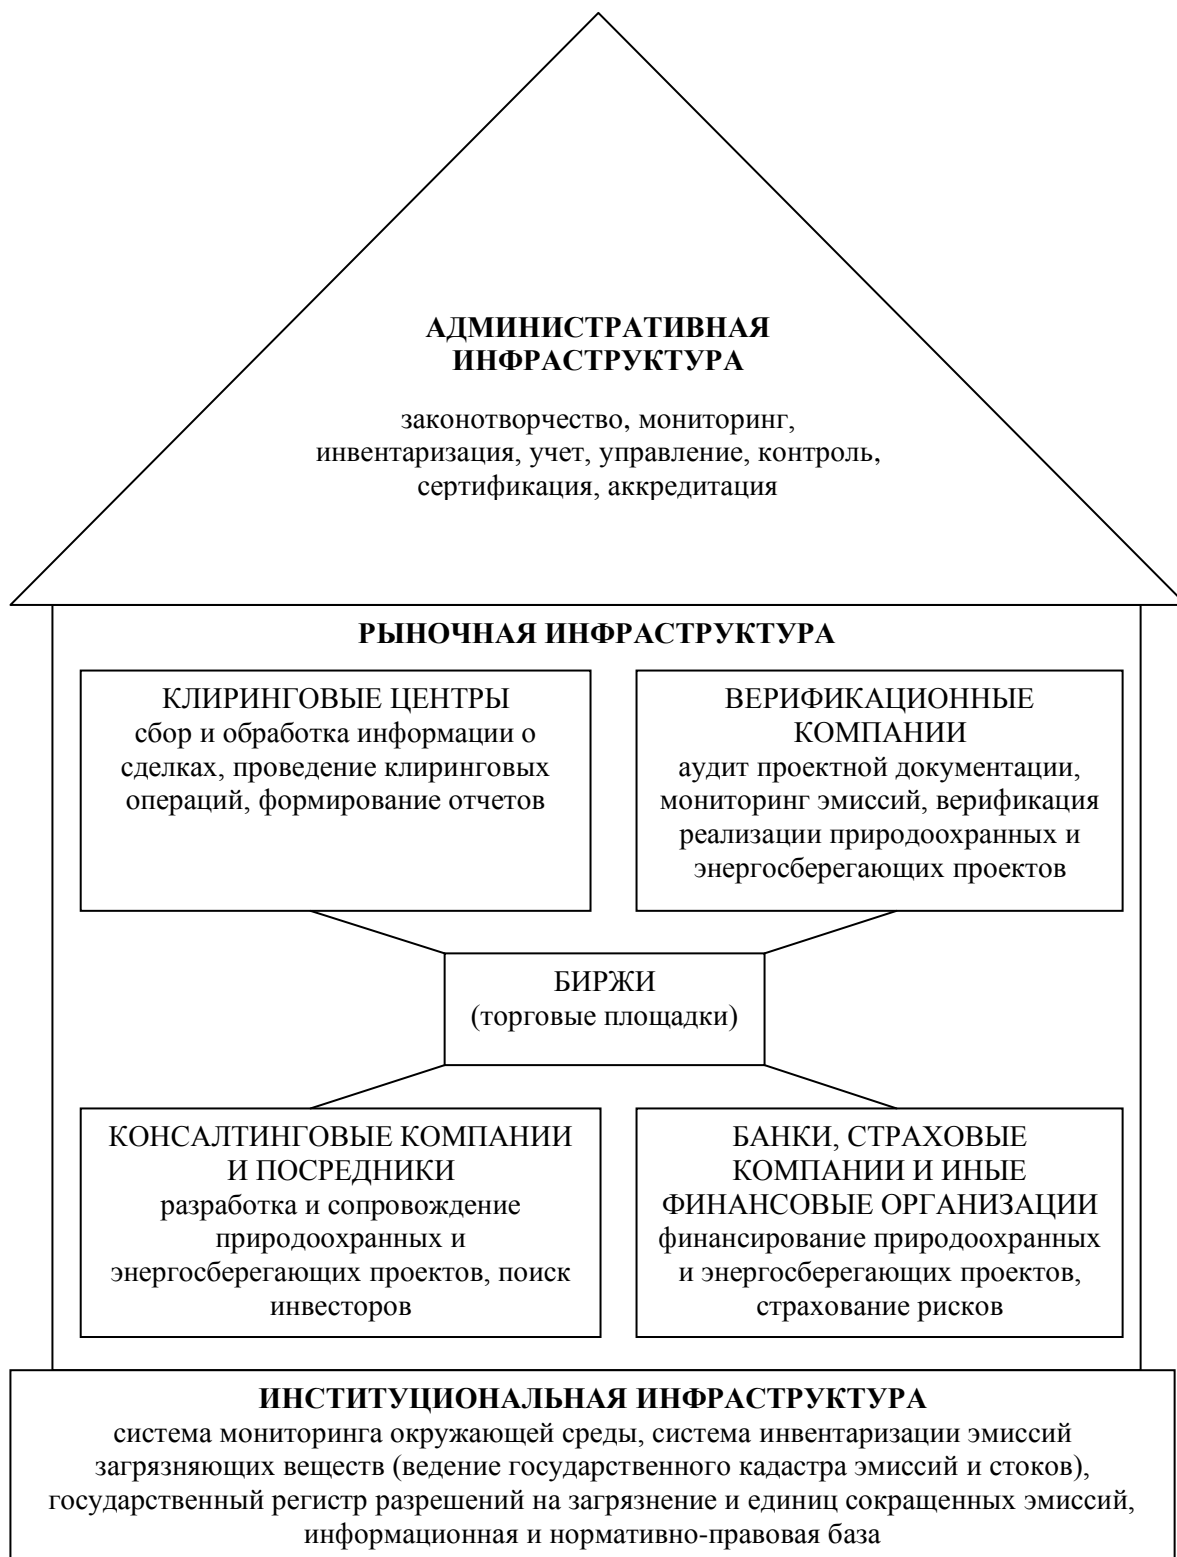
АДМИНИСТРАТИВНАЯ ИНФРАСТРУКТУРА

законотворчество, мониторинг, инвентаризация, учет, управление, контроль, сертификация, аккредитация

РЫНОЧНАЯ ИНФРАСТРУКТУРА

КЛИРИНГОВЫЕ ЦЕНТРЫ
сбор и обработка информации о сделках, проведение клиринговых операций, формирование отчетов

ВЕРИФИКАЦИОННЫЕ КОМПАНИИ
аудит проектной документации, мониторинг эмиссий, верификация реализации природоохранных и энергосберегающих проектов

БИРЖИ
(торговые площадки)

КОНСАЛТИНГОВЫЕ КОМПАНИИ И ПОСРЕДНИКИ
разработка и сопровождение природоохранных и энергосберегающих проектов, поиск инвесторов

БАНКИ, СТРАХОВЫЕ КОМПАНИИ И ИНЫЕ ФИНАНСОВЫЕ ОРГАНИЗАЦИИ
финансирование природоохранных и энергосберегающих проектов, страхование рисков

ИНСТИТУЦИОНАЛЬНАЯ ИНФРАСТРУКТУРА
система мониторинга окружающей среды, система инвентаризации эмиссий загрязняющих веществ (ведение государственного кадастра эмиссий и стоков), государственный регистр разрешений на загрязнение и единиц сокращенных эмиссий, информационная и нормативно-правовая база